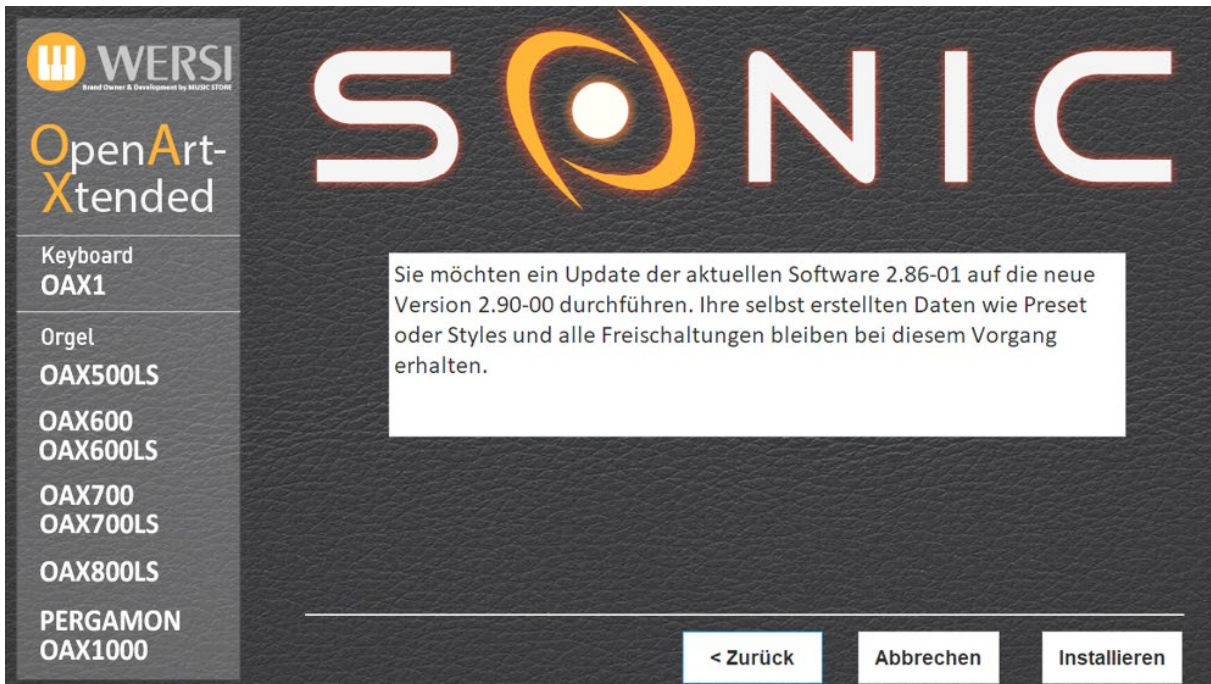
WERSI
Brand Owner & Development by MUSIC STORE

OpenArt-Xtended

Keyboard
OAX1

Orgel
OAX500LS

OAX600
OAX600LS

OAX700
OAX700LS

OAX800LS

PERGAMON
OAX1000

SONIC

Sie möchten ein Update der aktuellen Software 2.86-01 auf die neue Version 2.90-00 durchführen. Ihre selbst erstellten Daten wie Preset oder Styles und alle Freischaltungen bleiben bei diesem Vorgang erhalten.

< Zurück

Abbrechen

Installieren